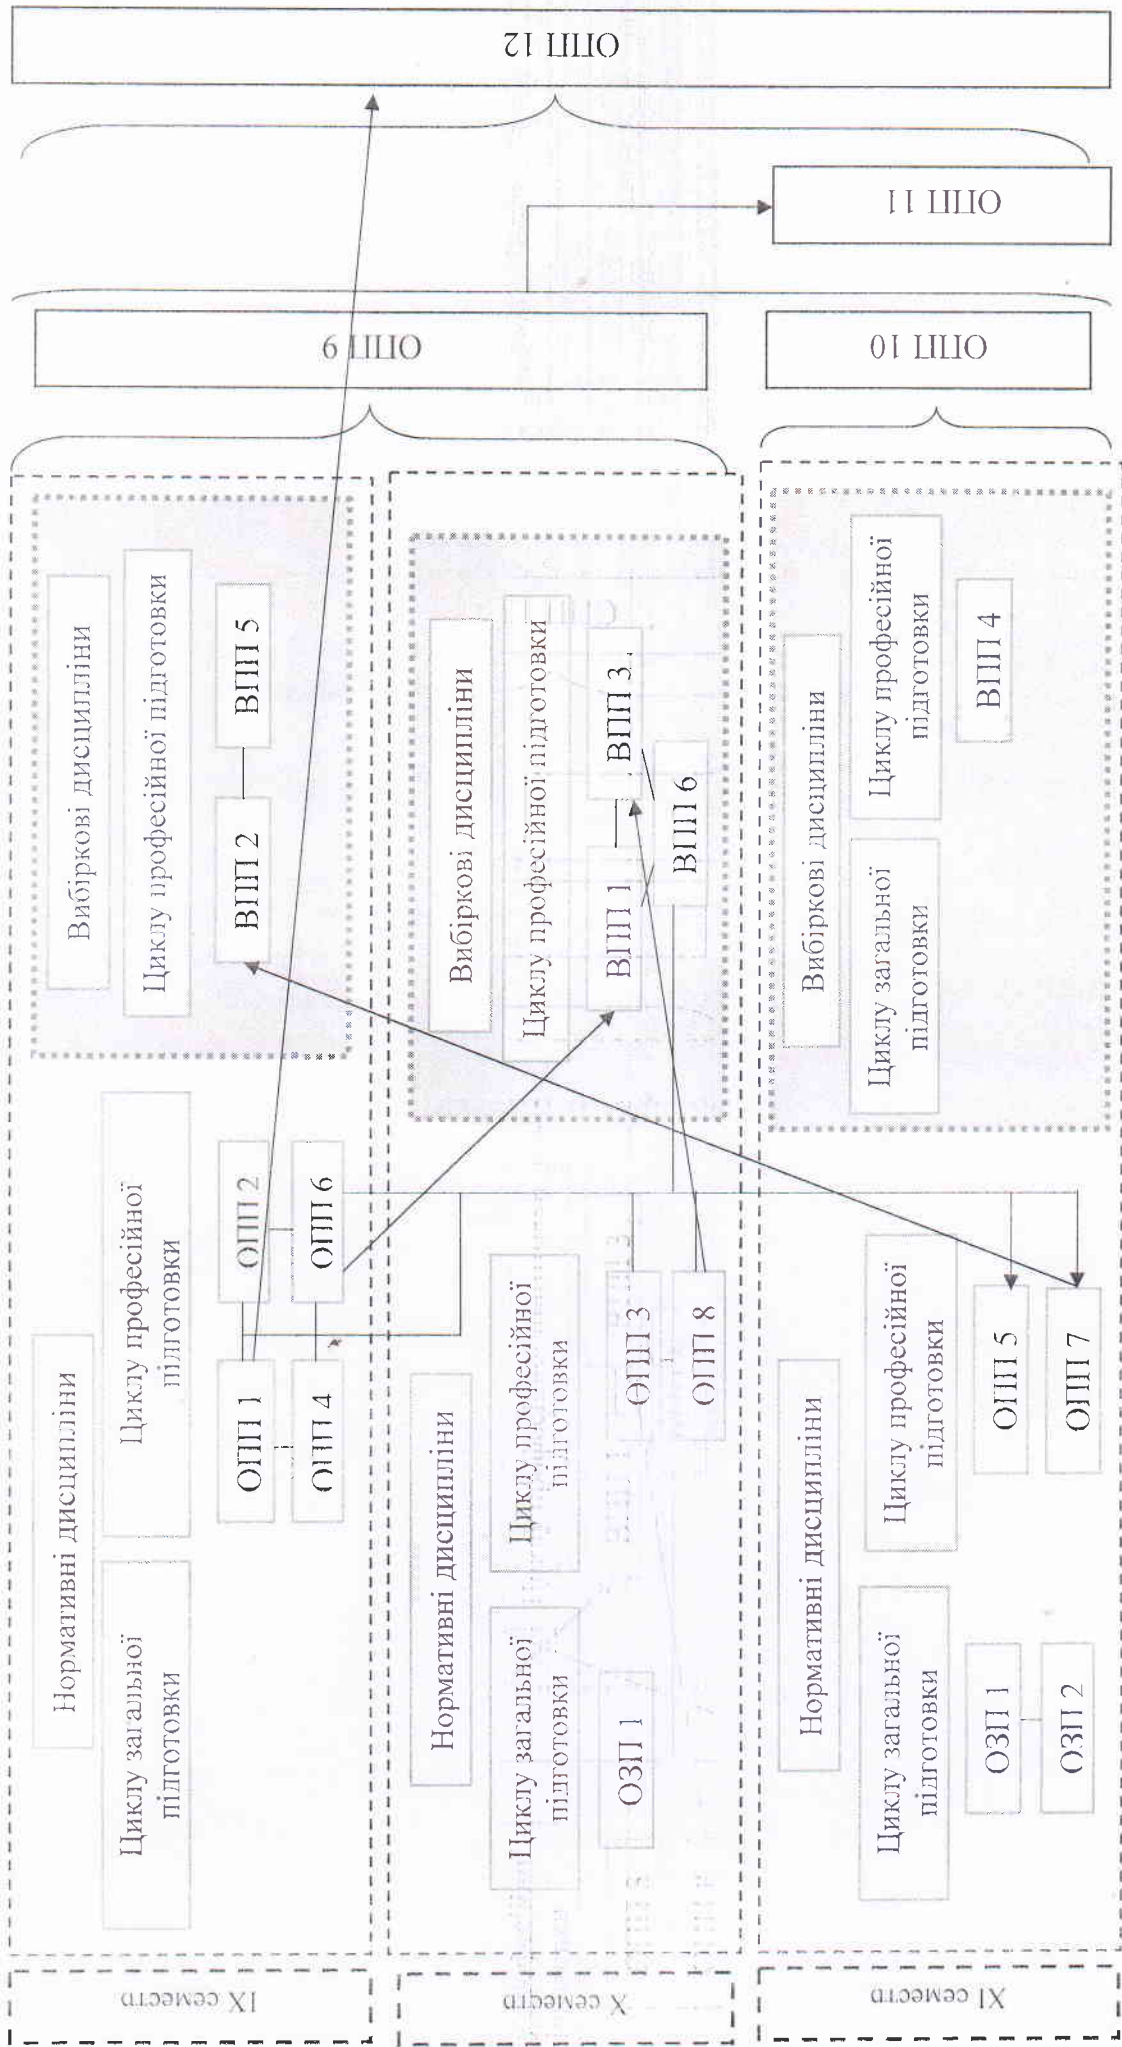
ОПП 12

ОПП 11

ОПП 9

ОПП 10

Вибіркові дисципліни

Циклу професійної підготовки

ВПП 5

ВПП 2

Нормативні дисципліни

Циклу професійної підготовки

Циклу загальної підготовки

ОПП 2

ОПП 6

ОПП 1

ОПП 4

IX семестр

Вибіркові дисципліни

Циклу професійної підготовки

ВПП 3

ВПП 6

ВПП 1

Нормативні дисципліни

Циклу професійної підготовки

Циклу загальної підготовки

ОПП 3

ОПП 8

ОЗП 1

X семестр

Вибіркові дисципліни

Циклу загальної підготовки

Циклу професійної підготовки

ВПП 4

Нормативні дисципліни

Циклу професійної підготовки

Циклу загальної підготовки

ОПП 5

ОПП 7

ОЗП 1

ОЗП 2

XI семестр